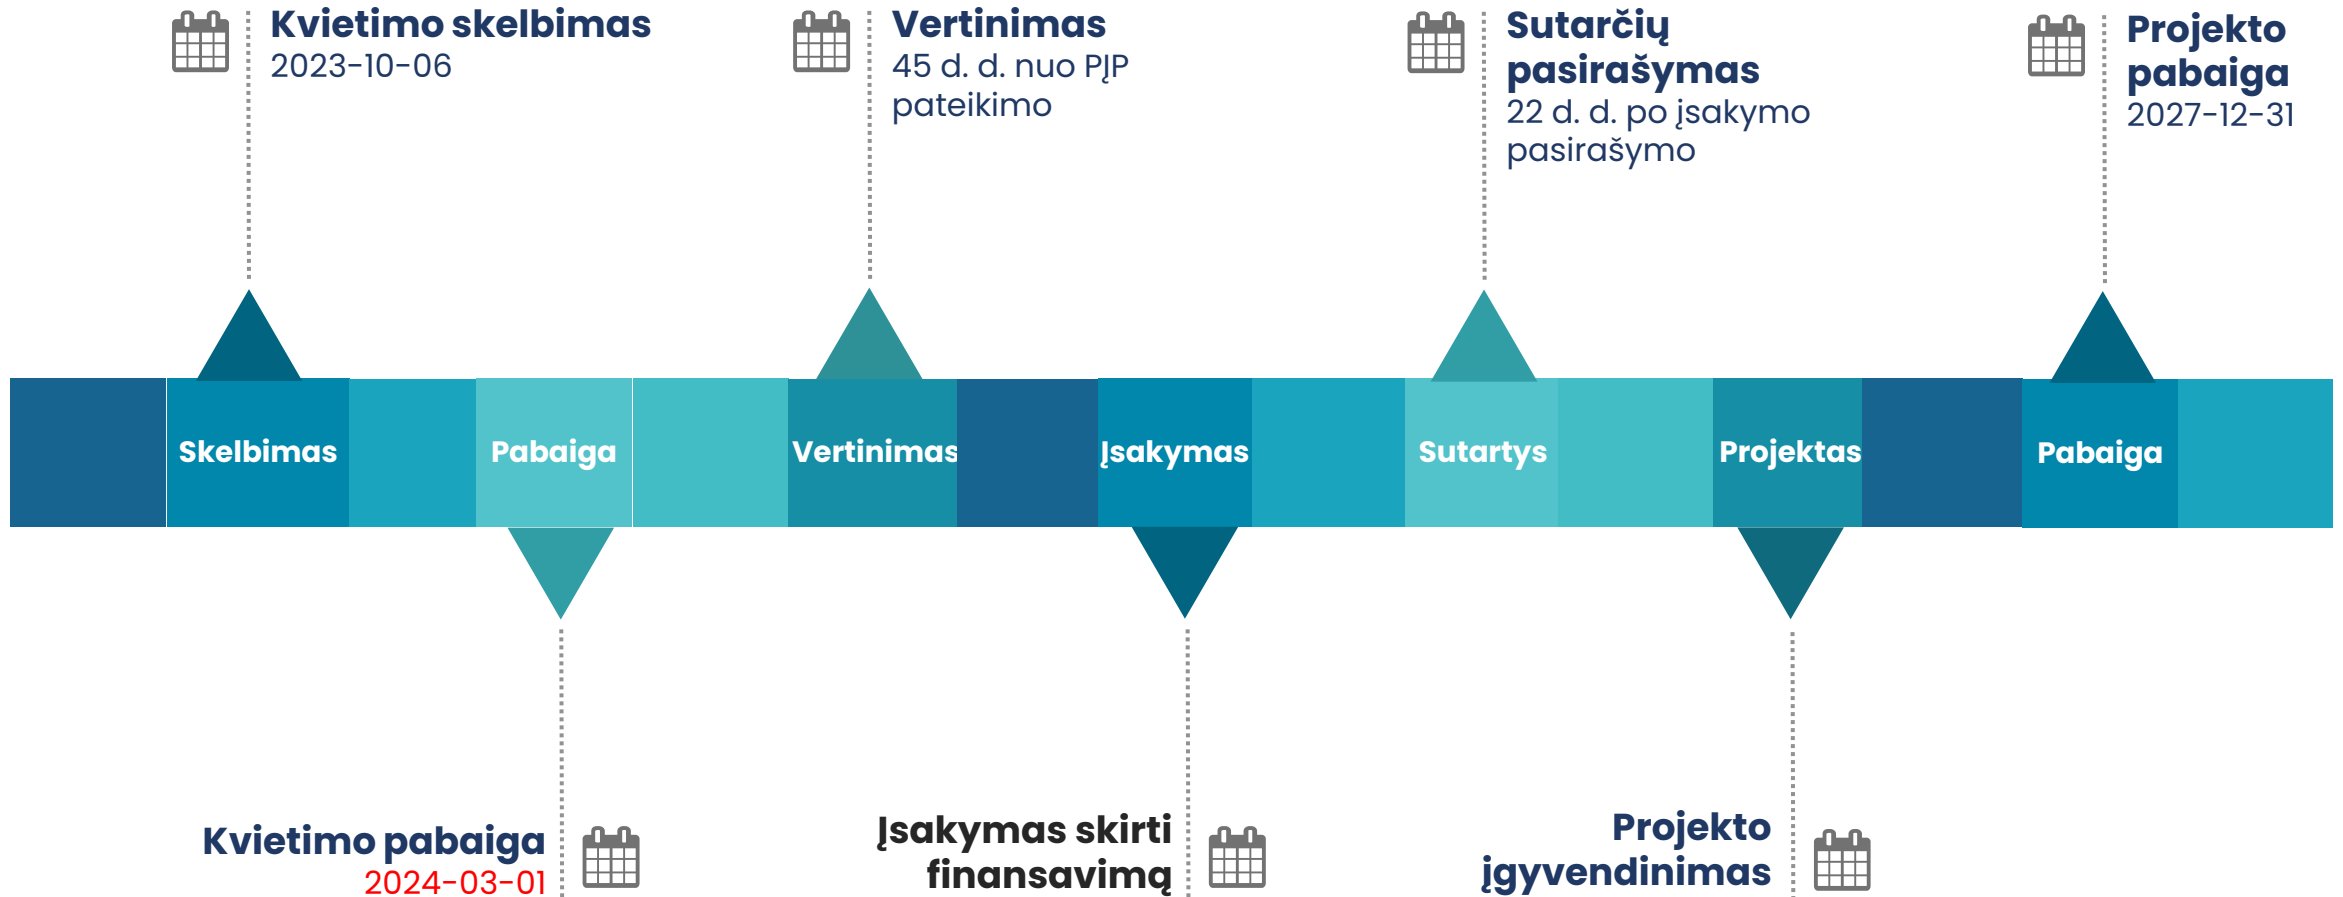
Kvietimo skelbimas
2023-10-06

Vertinimas
45 d. d. nuo PĮP pateikimo

Sutarčių pasirašymas
22 d. d. po įsakymo pasirašymo

Projekto pabaiga
2027-12-31

Skelbimas

Pabaiga

Vertinimas

Įsakymas

Sutartys

Projektas

Pabaiga

Kvietimo pabaiga
2024-03-01

Įsakymas skirti finansavimą

Projekto įgyvendinimas